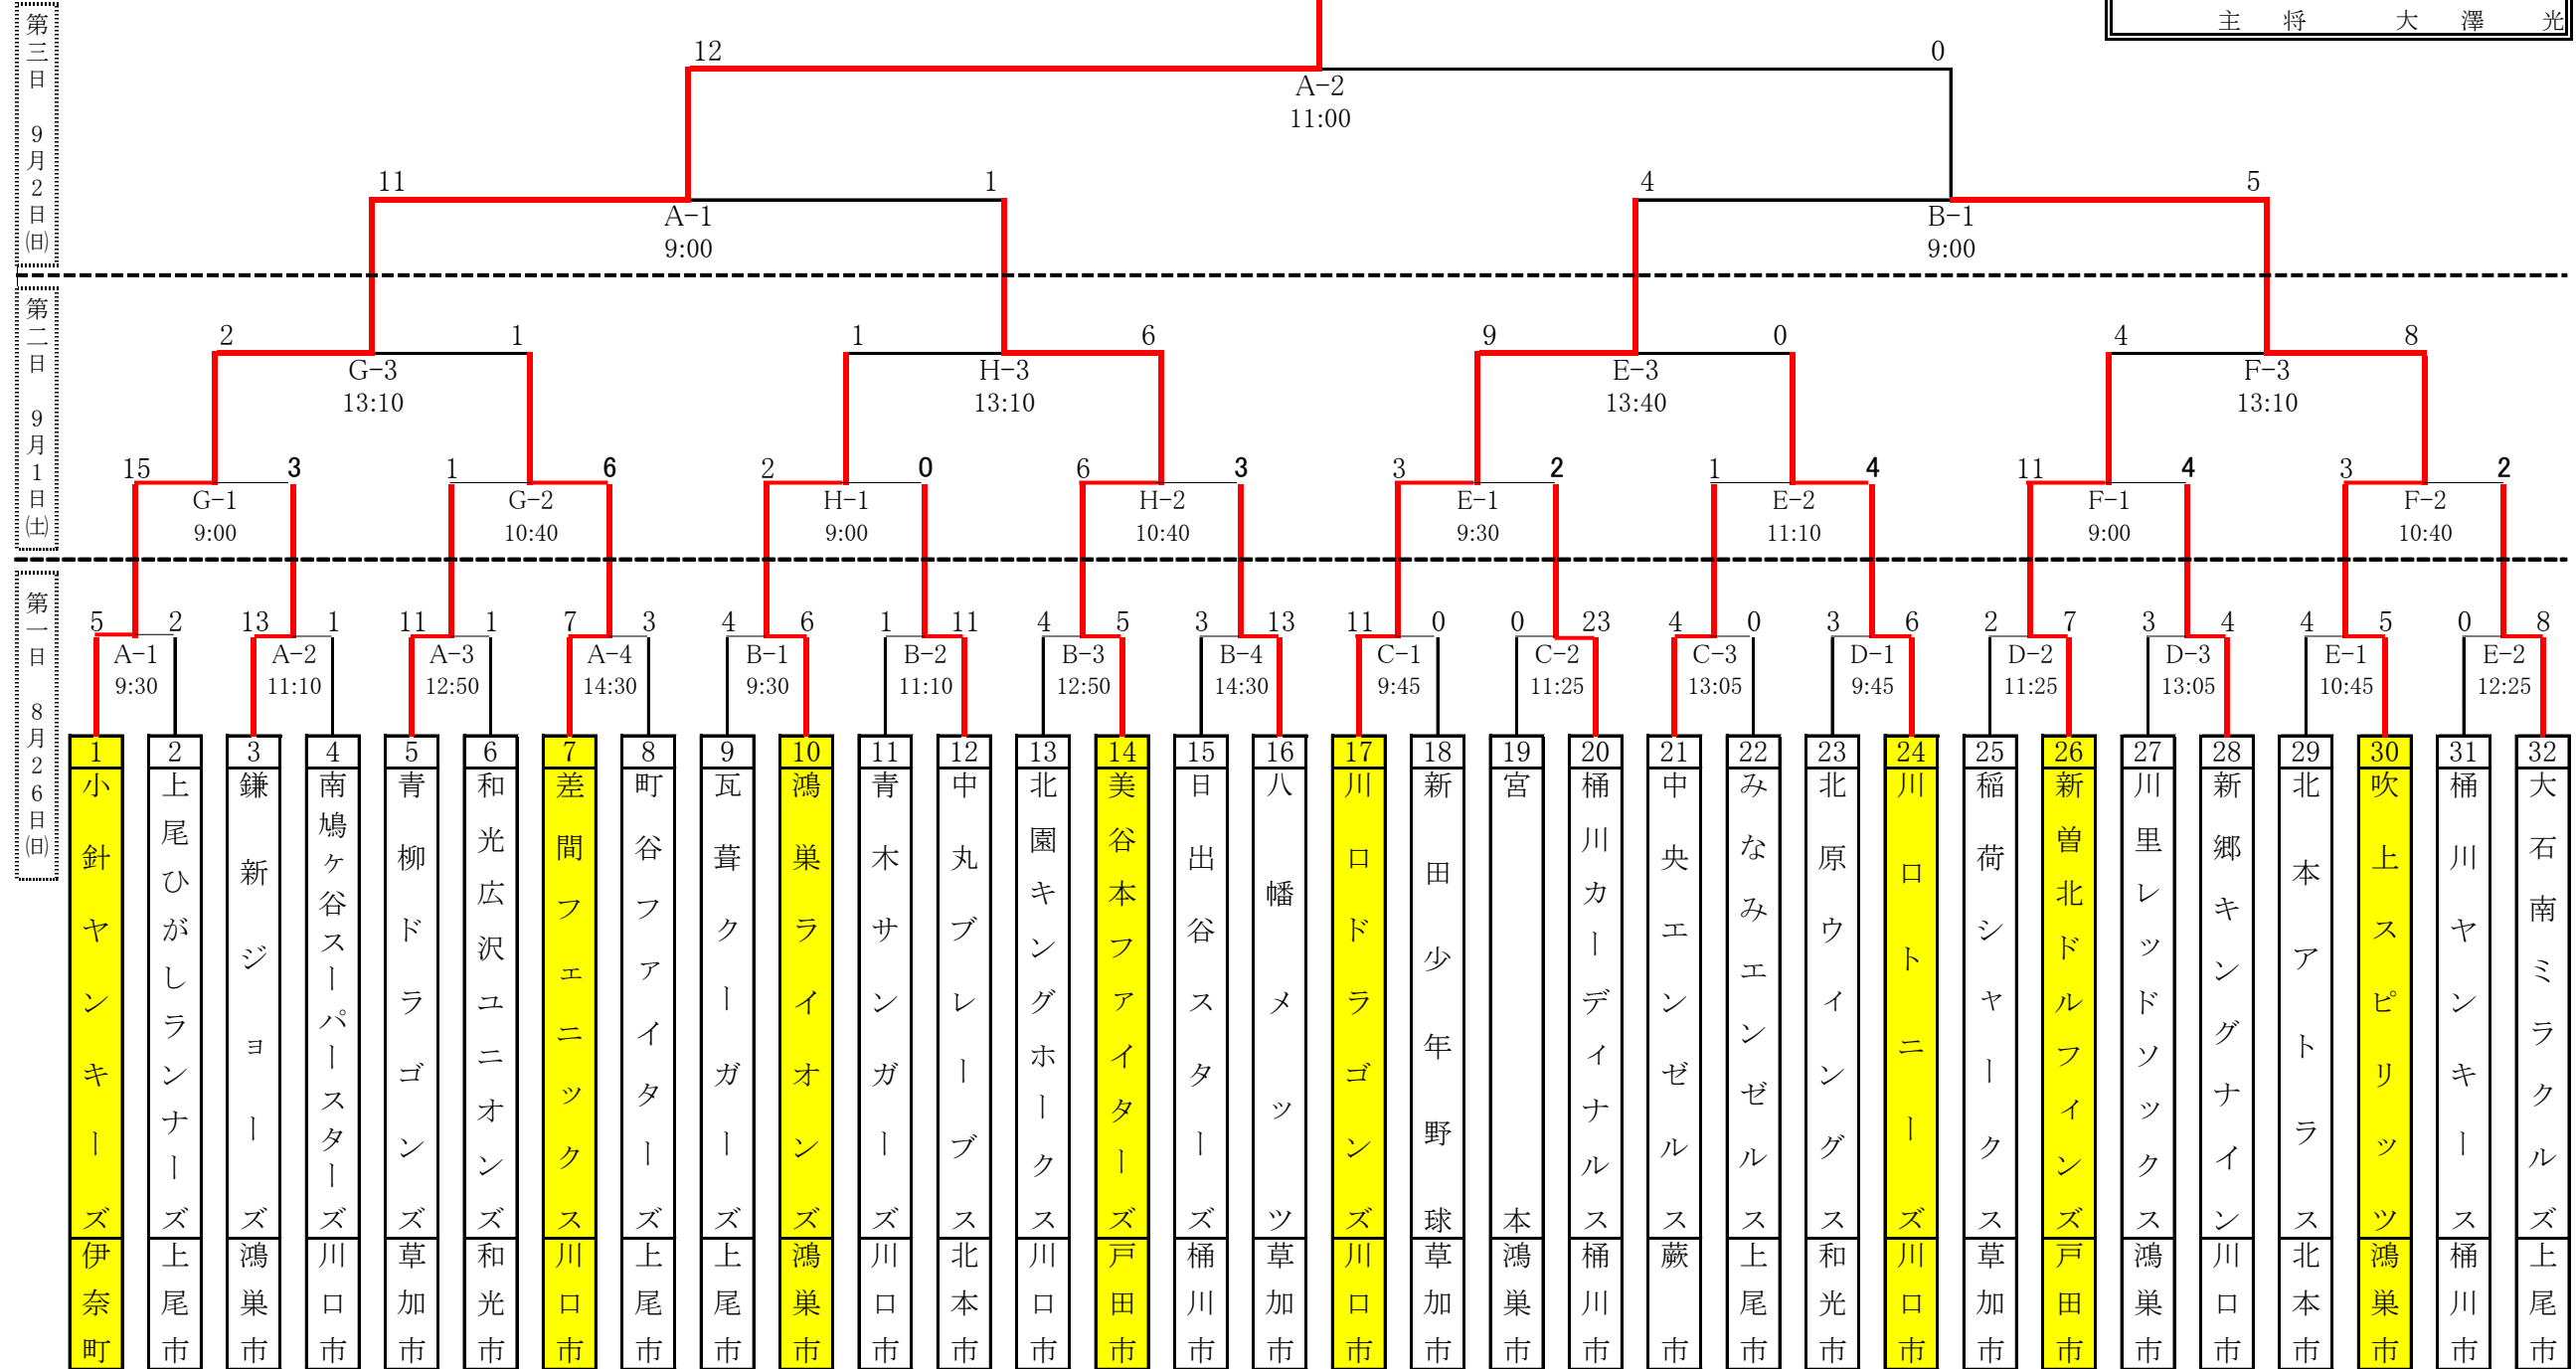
主　将　　大　澤　光

第三日　9月2日(日)

12　0
A−2
11:00

11　1
A−1
9:00

4　5
B−1
9:00

第二日　9月1日(土)

2　1
G−3
13:10

1　6
H−3
13:10

9　0
E−3
13:40

4　8
F−3
13:10

15　3
G−1
9:00

1　6
G−2
10:40

2　0
H−1
9:00

6　3
H−2
10:40

3　2
E−1
9:30

1　4
E−2
11:10

11　4
F−1
9:00

3　2
F−2
10:40

第一日　8月26日(日)

5　2
A−1
9:30

13　1
A−2
11:10

11　1
A−3
12:50

7　3
A−4
14:30

4　6
B−1
9:30

1　11
B−2
11:10

4　5
B−3
12:50

3　13
B−4
14:30

11　0
C−1
9:45

0　23
C−2
11:25

4　0
C−3
13:05

3　6
D−1
9:45

2　7
D−2
11:25

3　4
D−3
13:05

4　5
E−1
10:45

0　8
E−2
12:25

1 小針ヤンキーズ 伊奈町
2 上尾ひがしランナーズ 上尾市
3 鎌新ジョーズ 鴻巣市
4 南鳩ヶ谷スーパースターズ 川口市
5 青柳ドラゴンズ 草加市
6 和光広沢ユニオンズ 和光市
7 差間フェニックス 川口市
8 町谷ファイターズ 上尾市
9 瓦葺クーガーズ 上尾市
10 鴻巣ライオンズ 鴻巣市
11 青木サンガーズ 川口市
12 中丸ブレーブス 北本市
13 北園キングホークス 川口市
14 美谷本ファイターズ 戸田市
15 日出谷スターズ 桶川市
16 八幡メッツ 草加市
17 川口ドラゴンズ 川口市
18 新田少年野球 草加市
19 宮本 鴻巣市
20 桶川カーディナルス 桶川市
21 中央エンゼルス 蕨市
22 みなみエンゼルス 上尾市
23 北原ウイングス 和光市
24 川口トニーズ 川口市
25 稲荷シャークス 草加市
26 新曽北ドルフィンズ 戸田市
27 川里レッドソックス 鴻巣市
28 新郷キングナイン 川口市
29 北本アトラス 北本市
30 吹上スピリッツ 鴻巣市
31 桶川ヤンキース 桶川市
32 大石南ミラクルズ 上尾市